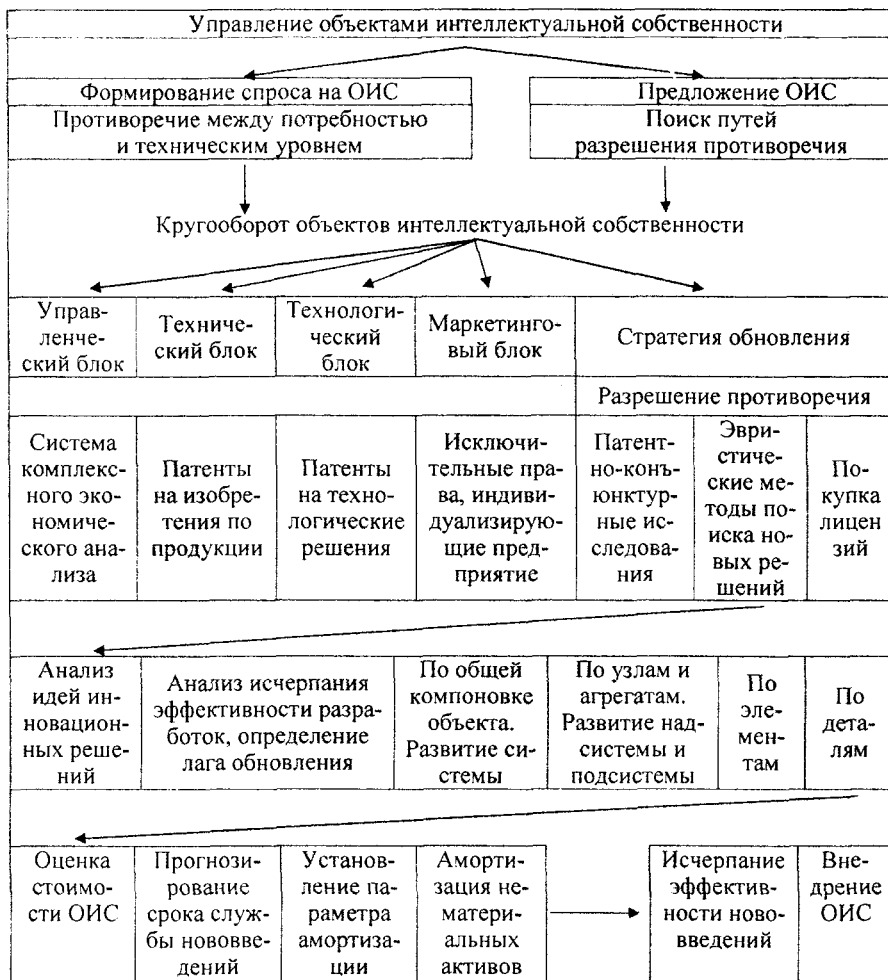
Управление объектами интеллектуальной собственности

Формирование спроса на ОИС
Противоречие между потребностью и техническим уровнем

Предложение ОИС
Поиск путей разрешения противоречия

Кругооборот объектов интеллектуальной собственности

| Управленческий блок | Технический блок | Технологический блок | Маркетинговый блок | Стратегия обновления | | |
|---|---|---|---|---|---|---|
| | | | | Разрешение противоречия | | |
| Система комплексного экономического анализа | Патенты на изобретения по продукции | Патенты на технологические решения | Исключительные права, индивидуализирующие предприятие | Патентно-конъюнктурные исследования | Эвристические методы поиска новых решений | Покупка лицензий |

| Анализ идей инновационных решений | Анализ исчерпания эффективности разработок, определение лага обновления | По общей компоновке объекта. Развитие системы | По узлам и агрегатам. Развитие надсистемы и подсистемы | По элементам | По деталям |
|---|---|---|---|---|---|

| Оценка стоимости ОИС | Прогнозирование срока службы нововведений | Установление параметра амортизации | Амортизация нематериальных активов | Исчерпание эффективности нововведений | Внедрение ОИС |
|---|---|---|---|---|---|